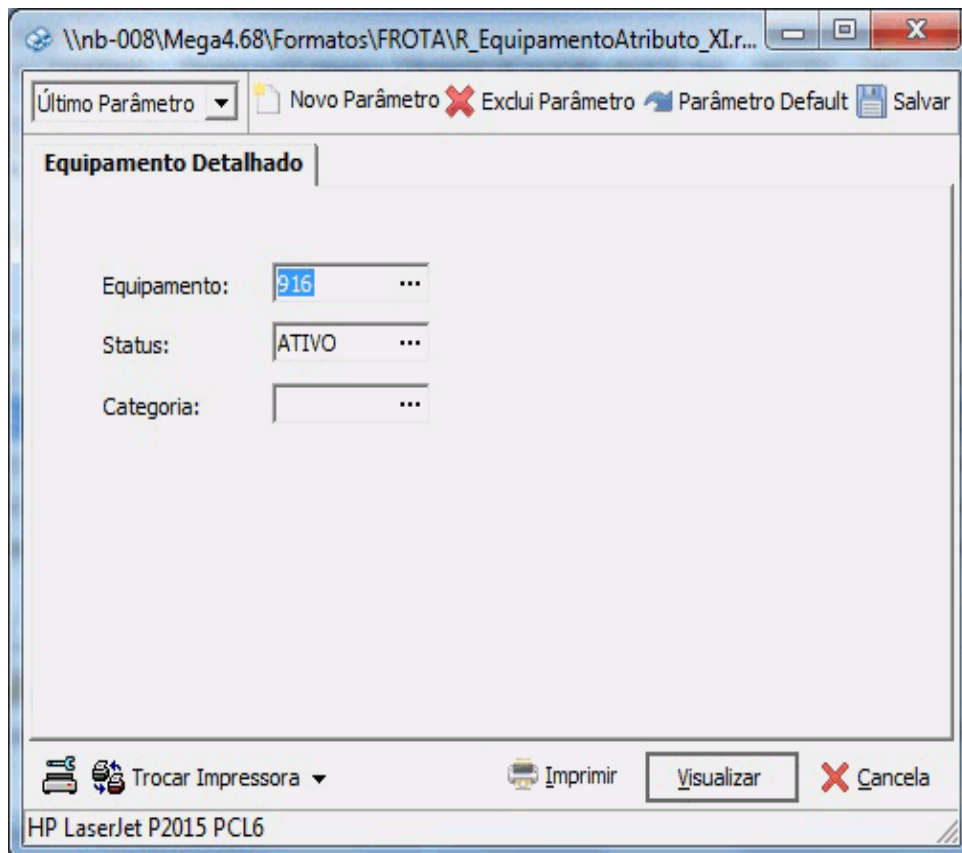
\\nb-008\Mega4.68\Formatos\FROTA\R_EquipamentoAtributo_XI.r...

Último Parâmetro
Novo Parâmetro
Exclui Parâmetro
Parâmetro Default
Salvar

Equipamento Detalhado

Equipamento: 916 ...
Status: ATIVO ...
Categoria: ...

Trocar Impressora
Imprimir
Visualizar
Cancela

HP LaserJet P2015 PCL6